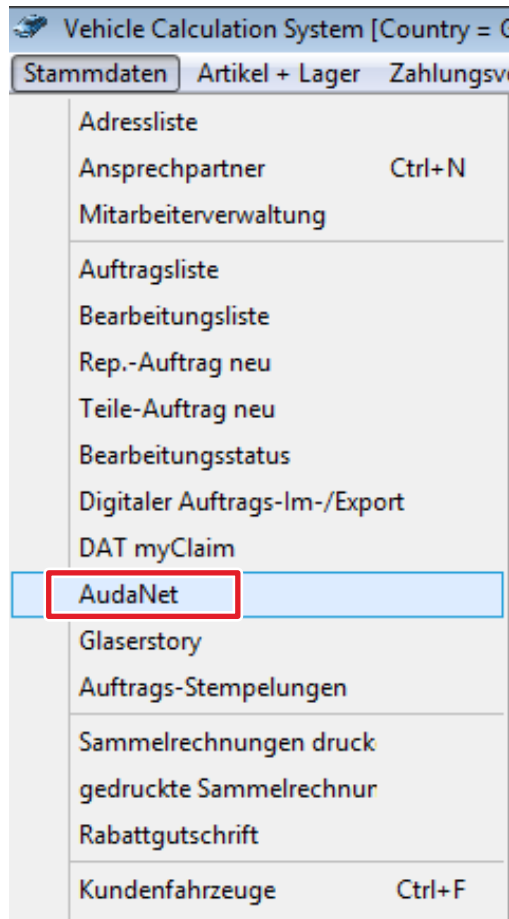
Vehicle Calculation System [Country = C
Stammdaten Artikel + Lager Zahlungsv
Adressliste
Ansprechpartner Ctrl+N
Mitarbeiterverwaltung
Auftragsliste
Bearbeitungsliste
Rep.-Auftrag neu
Teile-Auftrag neu
Bearbeitungsstatus
Digitaler Auftrags-Im-/Export
DAT myClaim
AudaNet
Glaserstory
Auftrags-Stempelungen
Sammelrechnungen druck
gedruckte Sammelrechnur
Rabattgutschrift
Kundenfahrzeuge Ctrl+F